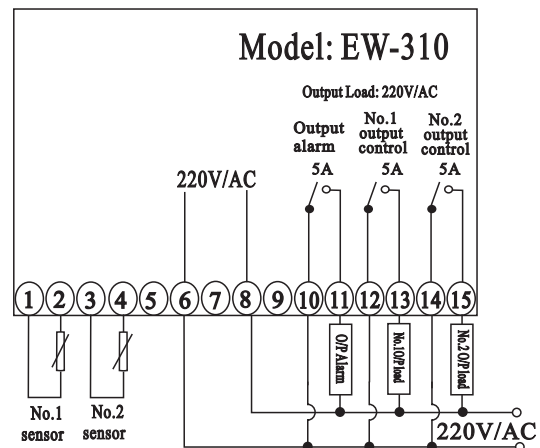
Model: EW-310

Output Load: 220V/AC

Output alarm 5A

No.1 output control 5A

No.2 output control 5A

220V/AC

1 2 3 4 5 6 7 8 9 10 11 12 13 14 15

O/P Alarm

No.1 O/P load

No.2 O/P load

No.1 sensor

No.2 sensor

220V/AC